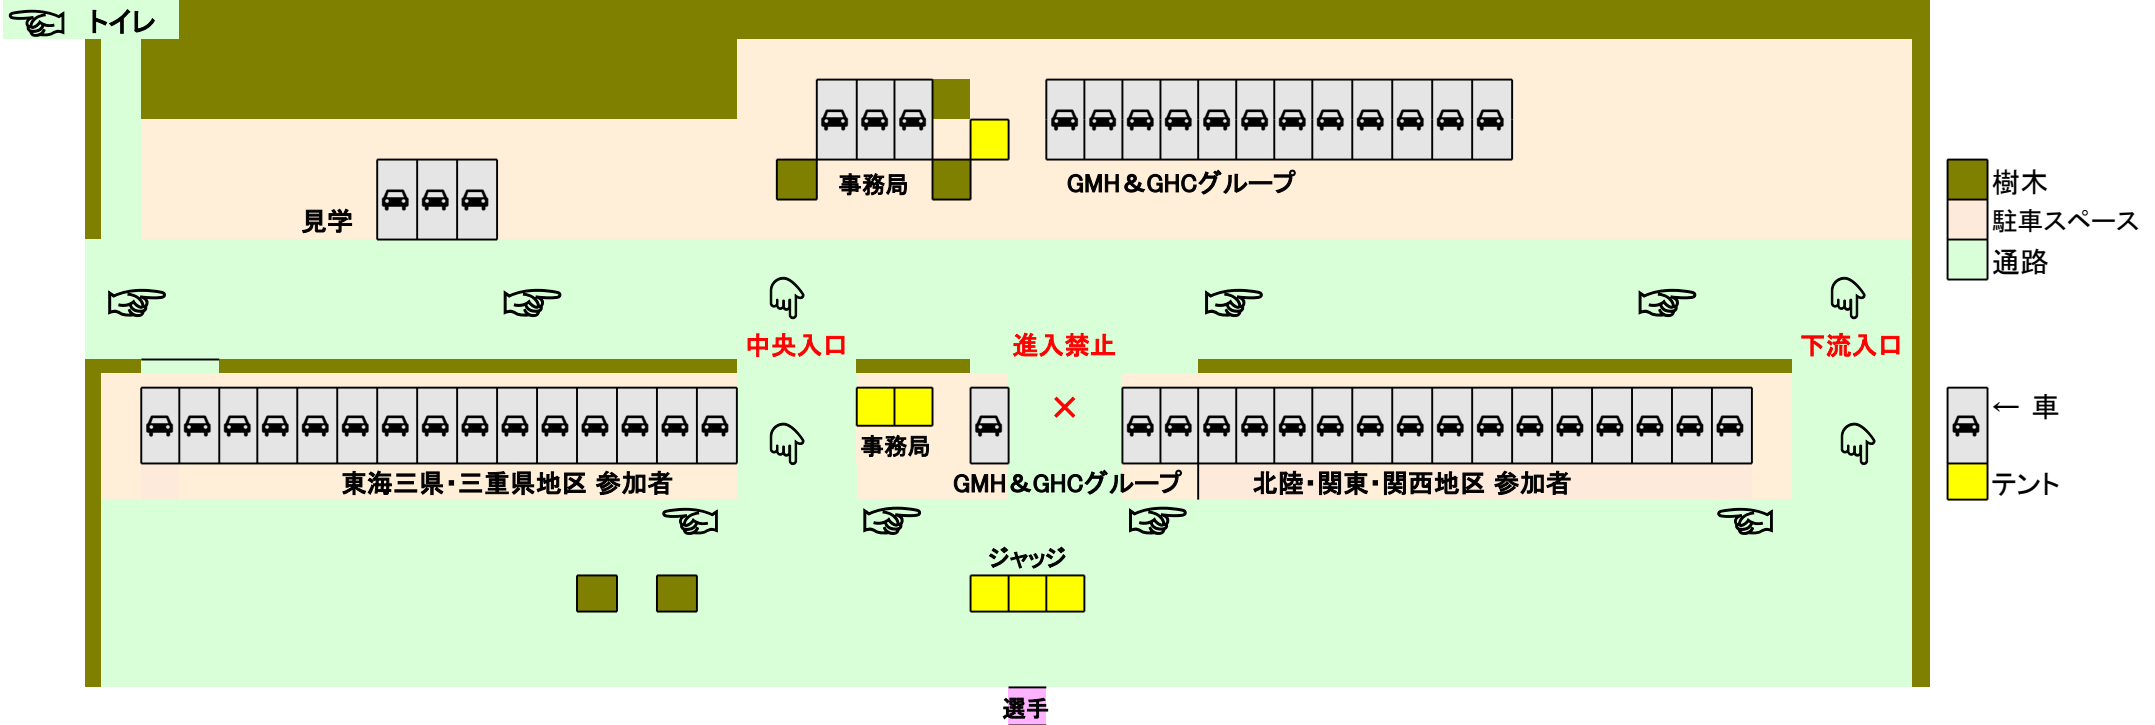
☜ トイレ

事務局

GMH＆GHCグループ

見学

樹木
駐車スペース
通路

中央入口

進入禁止

下流入口

×

← 車

テント

事務局

東海三県・三重県地区 参加者

GMH＆GHCグループ

北陸・関東・関西地区 参加者

ジャッジ

選手